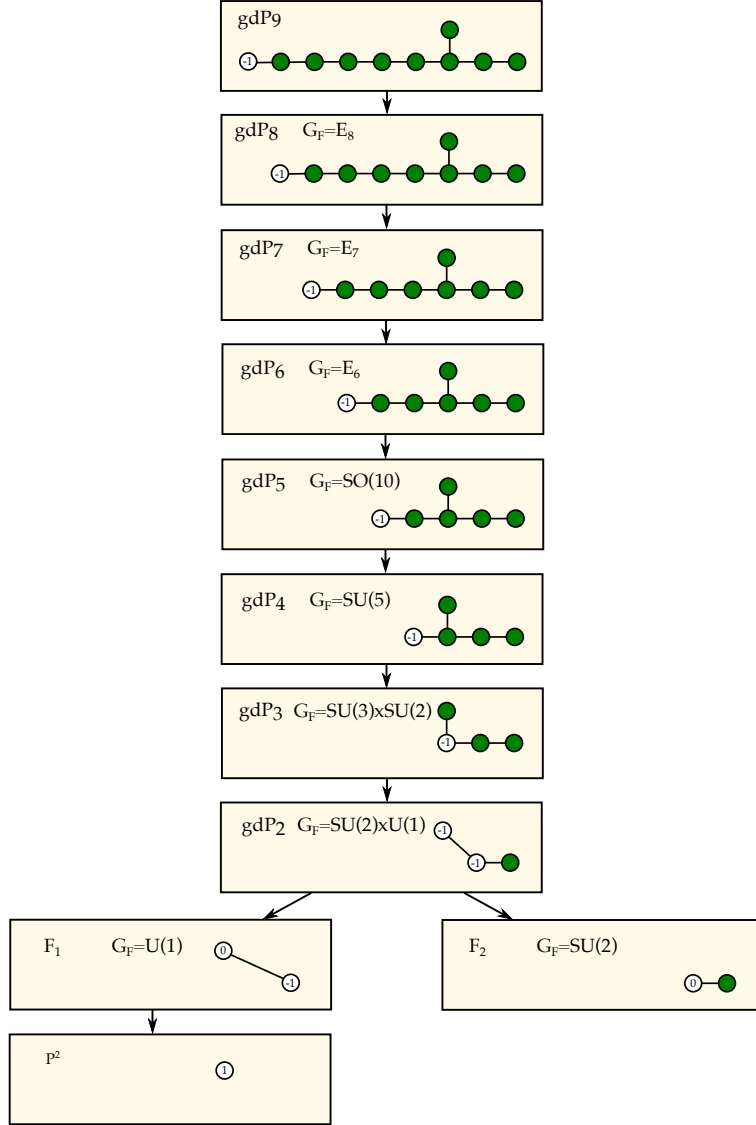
gdP9
-1

gdP8 $G_F=E_8$
-1

gdP7 $G_F=E_7$
-1

gdP6 $G_F=E_6$
-1

gdP5 $G_F=SO(10)$
-1

gdP4 $G_F=SU(5)$
-1

gdP3 $G_F=SU(3)xSU(2)$
-1

gdP2 $G_F=SU(2)xU(1)$
-1
-1

$F_1$ $G_F=U(1)$
0
-1

$F_2$ $G_F=SU(2)$
0

$P^2$
1